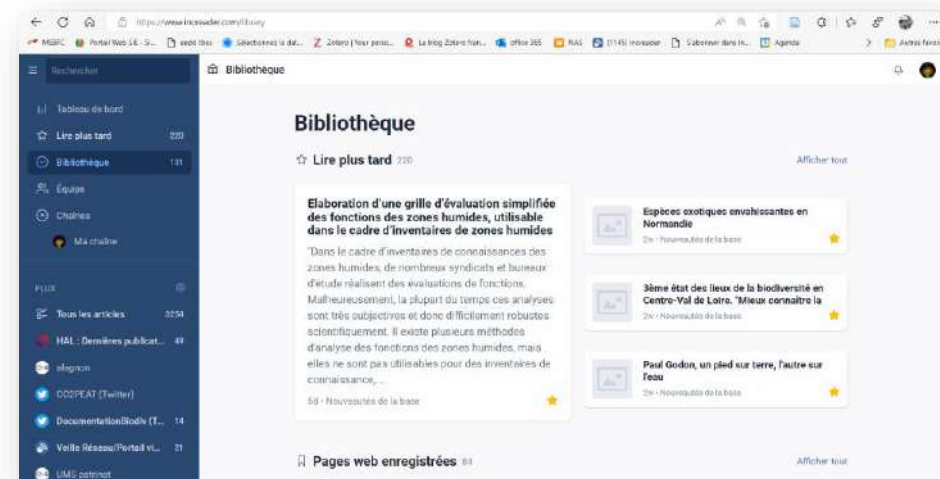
https://www.inoreader.com/library

MEEFC Portail Web SIE - Si... sedi ibas Sélectionnez la dat... Zotero | Your perso... Le blog Zotero fran... office 365 NAS (1145) inoreader S'abonner dans In... Agenda Autres favoris

Rechercher

Bibliothèque

Tableau de bord

Lire plus tard 220

Bibliothèque 131

Équipe

Chaînes

Ma chaîne

FLUX

Tous les articles 3254

HAL : Dernières publicat... 49

alagnon

CO2PEAT (Twitter)

DocumentationBiodiv (T... 14

Veille Réseau/Portail vi... 21

UMS patrinat

Bibliothèque

Lire plus tard 220

Afficher tout

Elaboration d'une grille d'évaluation simplifiée des fonctions des zones humides, utilisable dans le cadre d'inventaires de zones humides

"Dans le cadre d'inventaires de connaissances des zones humides, de nombreux syndicats et bureaux d'étude réalisent des évaluations de fonctions. Malheureusement, la plupart du temps ces analyses sont très subjectives et donc difficilement robustes scientifiquement. Il existe plusieurs méthodes d'analyse des fonctions des zones humides, mais elles ne sont pas utilisables pour des inventaires de connaissance, ...

5d · Nouveautés de la base

Espèces exotiques envahissantes en Normandie

2w · Nouveautés de la base

3ème état des lieux de la biodiversité en Centre-Val de Loire. "Mieux connaître la

2w · Nouveautés de la base

Paul Godon, un pied sur terre, l'autre sur l'eau

2w · Nouveautés de la base

Pages web enregistrées 84

Afficher tout